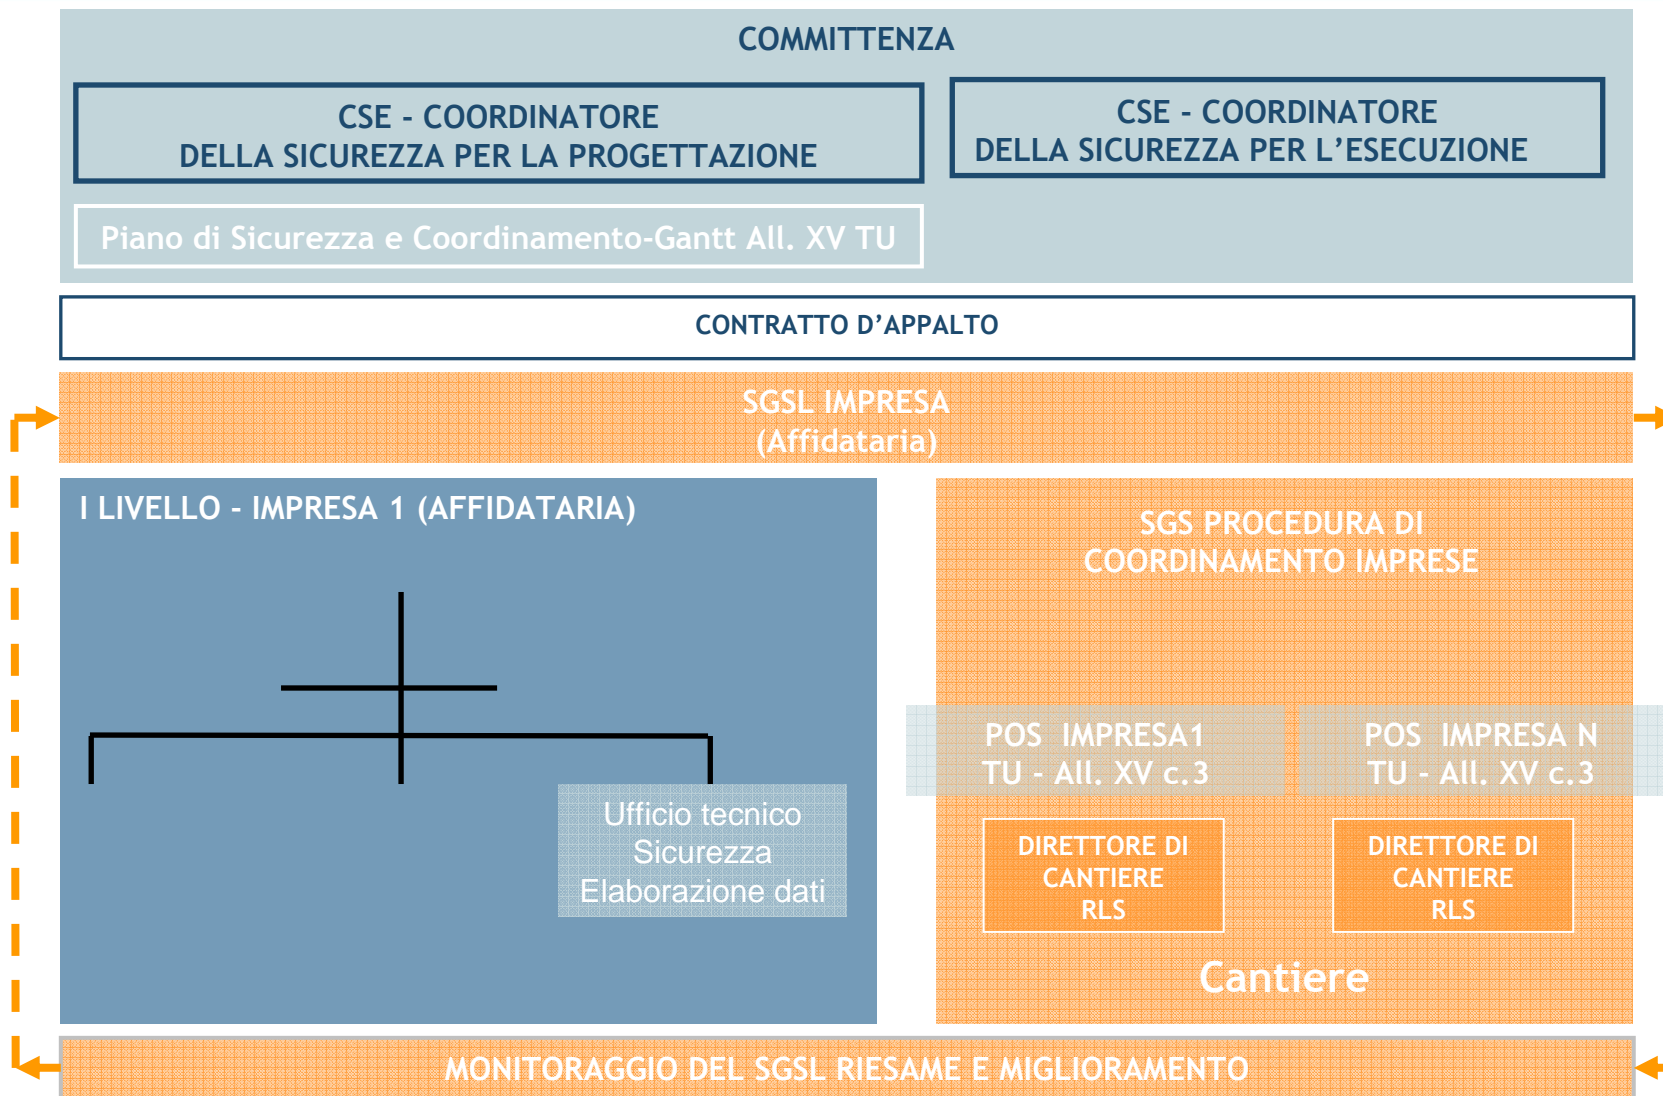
COMMITTENZA

CSE - COORDINATORE
DELLA SICUREZZA PER LA PROGETTAZIONE

CSE - COORDINATORE
DELLA SICUREZZA PER L'ESECUZIONE

Piano di Sicurezza e Coordinamento-Gantt All. XV TU

CONTRATTO D'APPALTO

SGSL IMPRESA
(Affidataria)

I LIVELLO - IMPRESA 1 (AFFIDATARIA)

Ufficio tecnico
Sicurezza
Elaborazione dati

SGS PROCEDURA DI
COORDINAMENTO IMPRESE

POS IMPRESA1
TU - All. XV c.3

POS IMPRESA N
TU - All. XV c.3

DIRETTORE DI
CANTIERE
RLS

DIRETTORE DI
CANTIERE
RLS

Cantiere

MONITORAGGIO DEL SGSL RIESAME E MIGLIORAMENTO